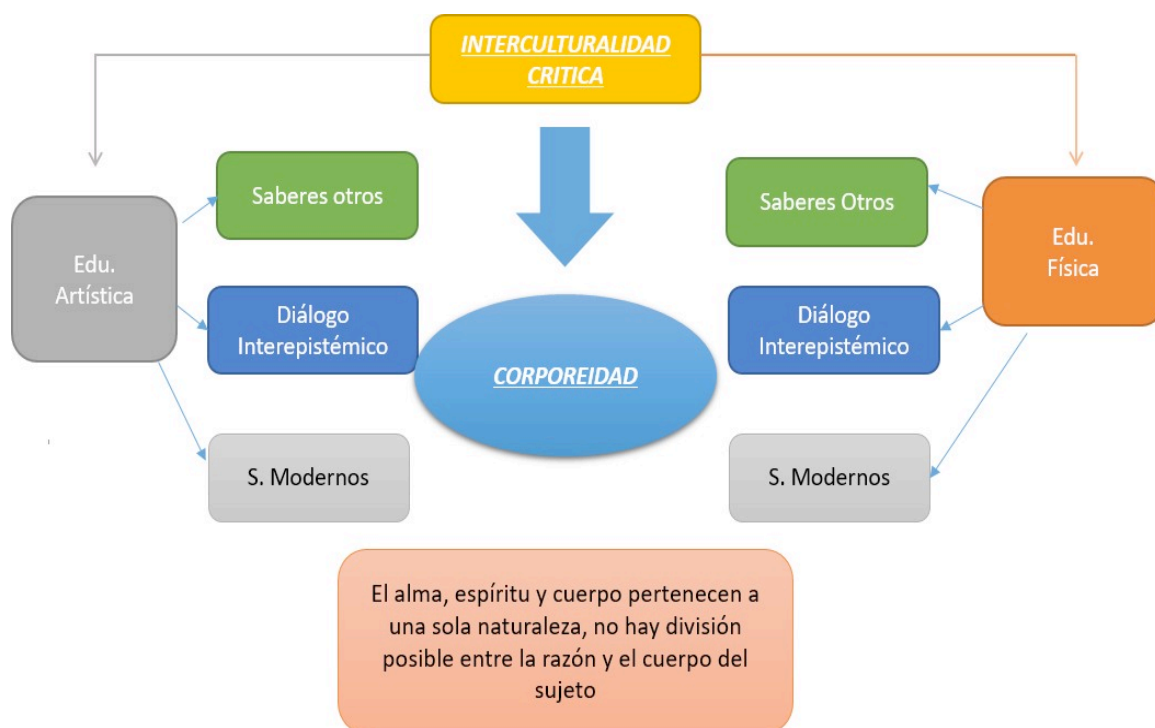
INTERCULTURALIDAD CRITICA

Edu. Artística

Saberes otros

Diálogo Interepistémico

S. Modernos

CORPOREIDAD

Saberes Otros

Diálogo Interepistémico

S. Modernos

Edu. Física

El alma, espíritu y cuerpo pertenecen a una sola naturaleza, no hay división posible entre la razón y el cuerpo del sujeto